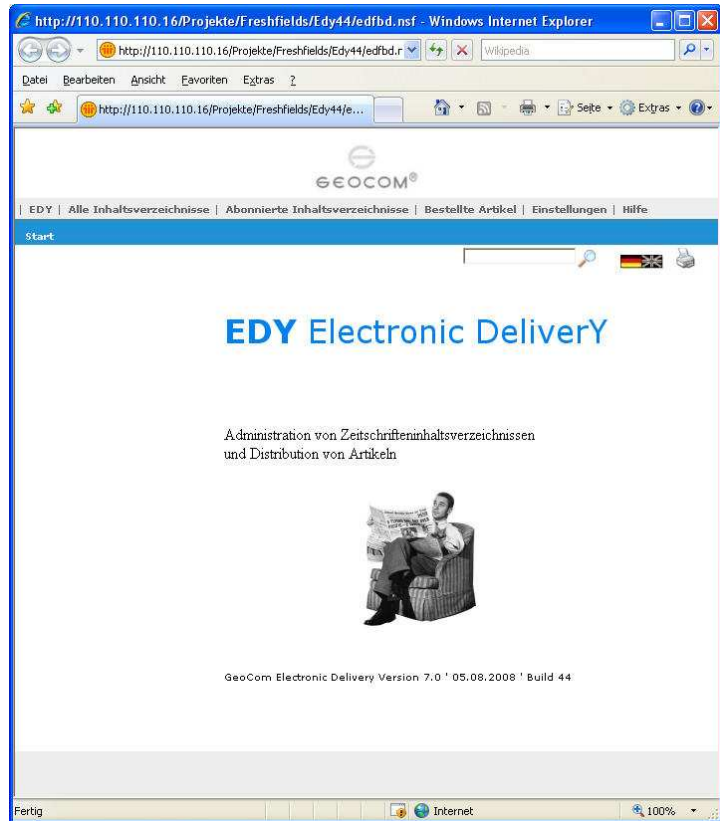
http://110.110.110.16/Projekte/Freshfields/Edy44/edfbd.nsf - Windows Internet Explorer

http://110.110.110.16/Projekte/Freshfields/Edy44/edfbd.r
Wikipedia

Datei Bearbeiten Ansicht Favoriten Extras ?

http://110.110.110.16/Projekte/Freshfields/Edy44/e...
Seite Extras

GEOCOM®

| EDY | Alle Inhaltsverzeichnisse | Abonnierte Inhaltsverzeichnisse | Bestellte Artikel | Einstellungen | Hilfe

Start

EDY Electronic DeliverY

Administration von Zeitschrifteninhaltsverzeichnissen und Distribution von Artikeln

GeoCom Electronic Delivery Version 7.0 ' 05.08.2008 ' Build 44

Fertig
Internet
100%